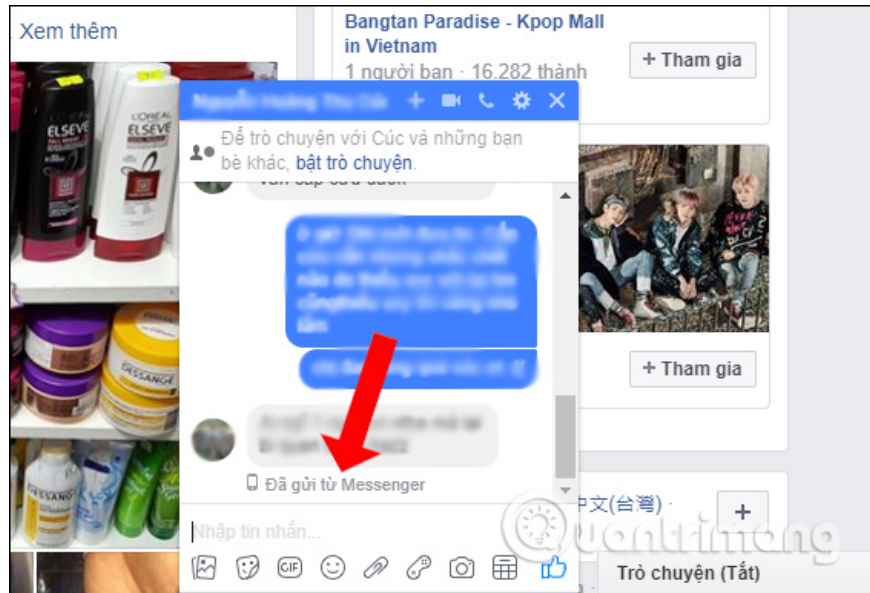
Xem thêm

Bangtan Paradise - Kpop Mall in Vietnam

1 người bạn · 16.282 thành

+ Tham gia

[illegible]

Để trò chuyện với Cúc và những bạn bè khác, bật trò chuyện.

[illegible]

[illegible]

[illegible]

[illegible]

Đã gửi từ Messenger

Nhập tin nhắn...

GIF

+ Tham gia

中文(台灣) ·

+

Trò chuyện (Tắt)

Quantrimang